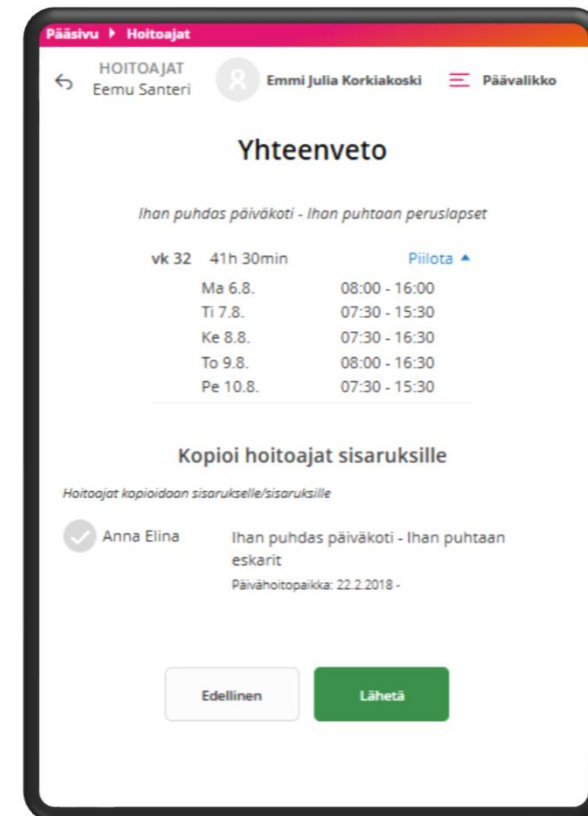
Pääsivu ▸ Hoitoajat

HOITOAJAT
Eemu Santeri

Emmi Julia Korkiakoski

Päävalikko

Yhteenveto

Ihan puhdas päiväkoti - Ihan puhtaan peruslapset

| vk 32 | 41h 30min | Piilota ▲ |
|---|---|---|
| | Ma 6.8. | 08:00 - 16:00 |
| | Ti 7.8. | 07:30 - 15:30 |
| | Ke 8.8. | 07:30 - 16:30 |
| | To 9.8. | 08:00 - 16:30 |
| | Pe 10.8. | 07:30 - 15:30 |

Kopioi hoitoajat sisaruksille

Hoitoajat kopioidaan sisarukselle/sisaruksille

Anna Elina

Ihan puhdas päiväkoti - Ihan puhtaan eskarit

Päivähoitopaikka: 22.2.2018 -

Edellinen

Lähetä